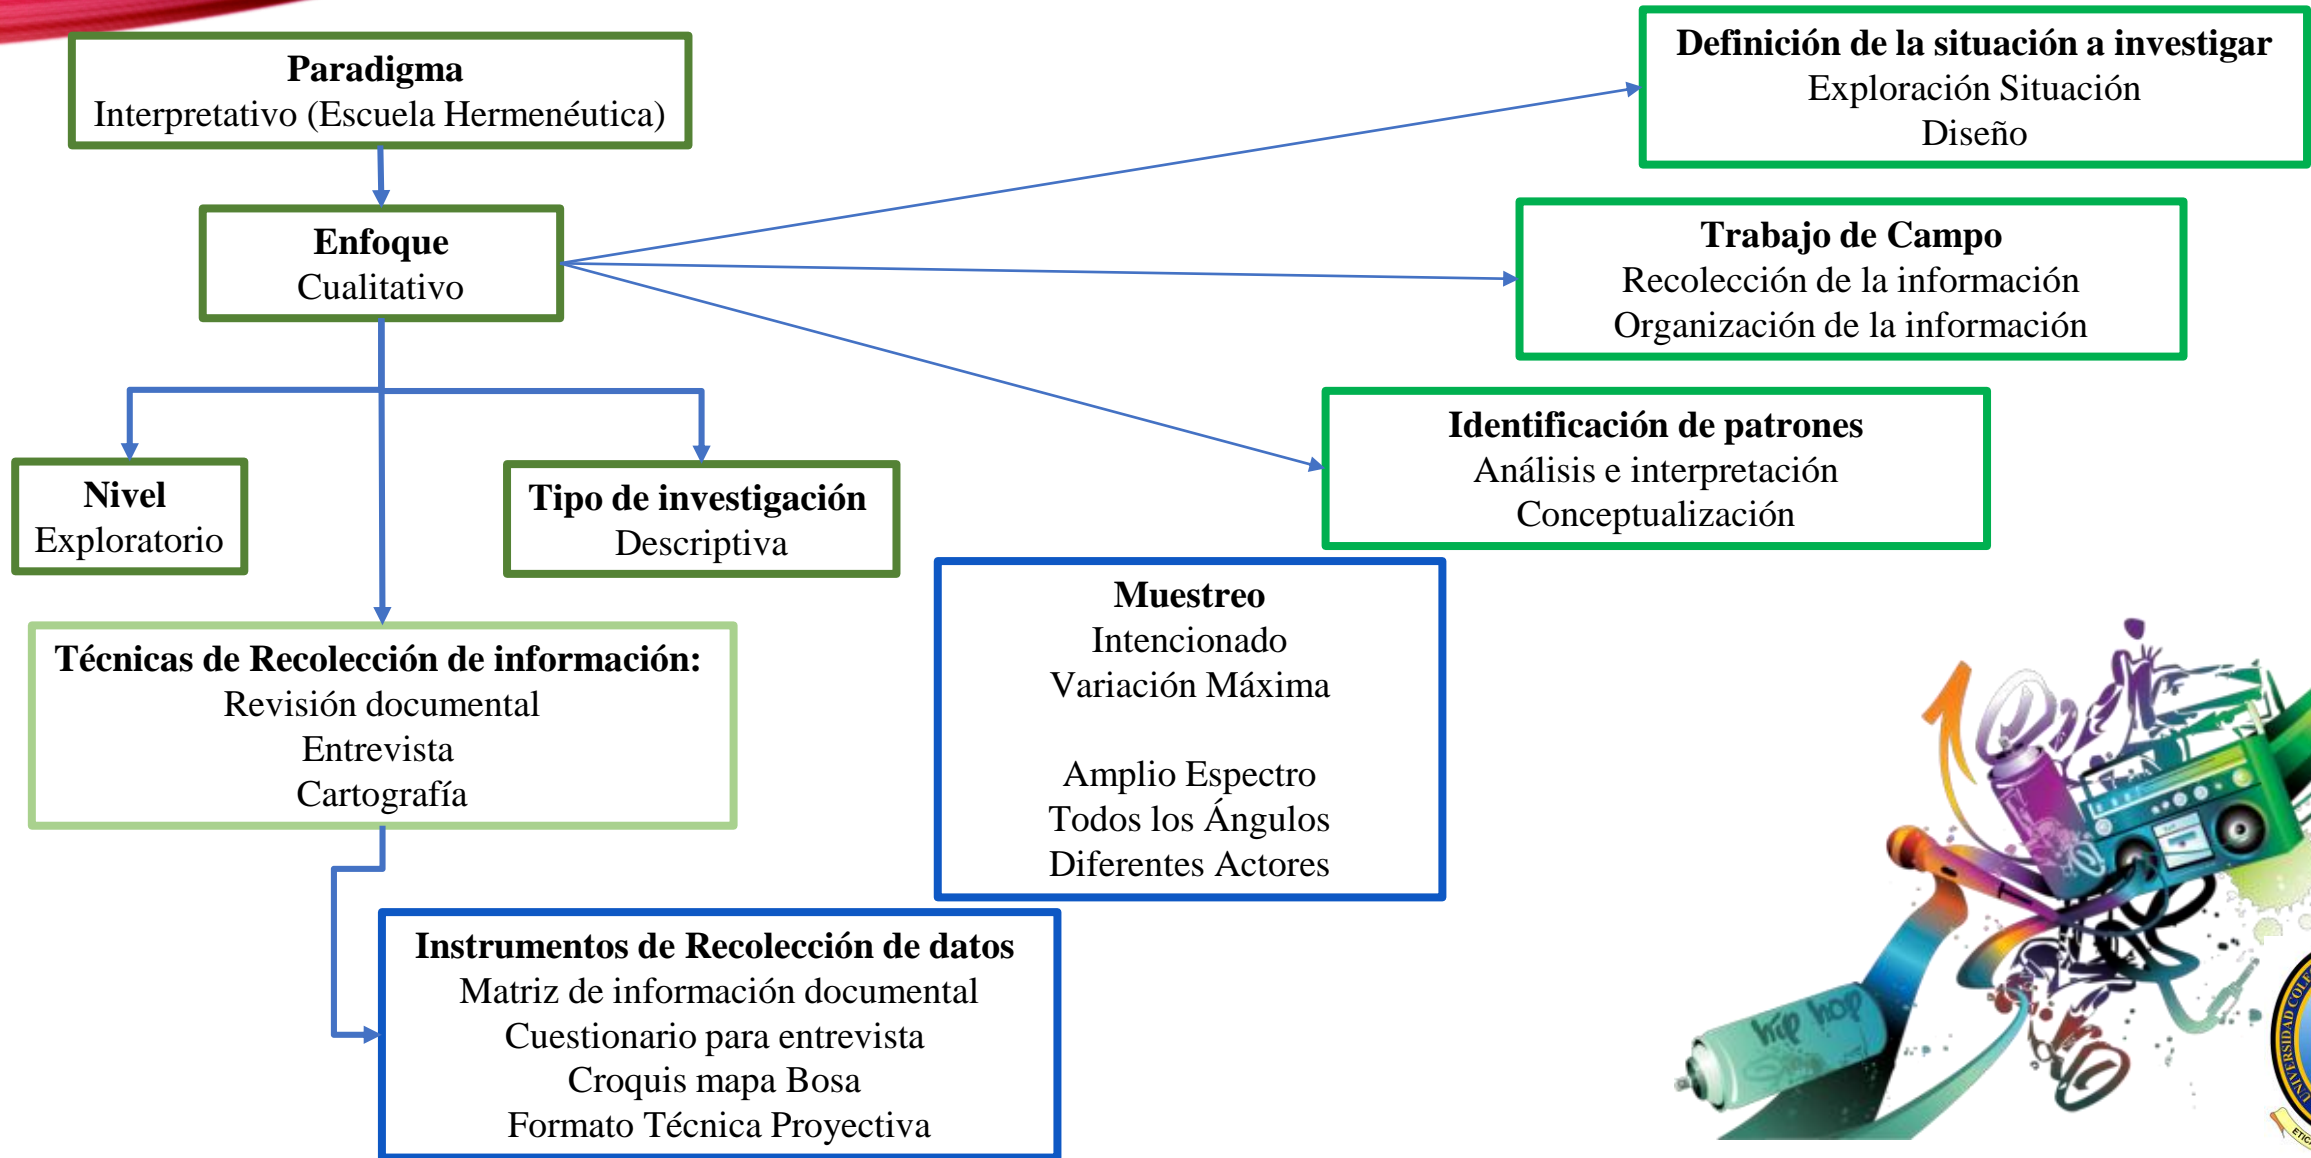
**Paradigma**
Interpretativo (Escuela Hermenéutica)

**Enfoque**
Cualitativo

**Definición de la situación a investigar**
Exploración Situación
Diseño

**Trabajo de Campo**
Recolección de la información
Organización de la información

**Identificación de patrones**
Análisis e interpretación
Conceptualización

**Nivel**
Exploratorio

**Tipo de investigación**
Descriptiva

**Técnicas de Recolección de información:**
Revisión documental
Entrevista
Cartografía

**Muestreo**
Intencionado
Variación Máxima

Amplio Espectro
Todos los Ángulos
Diferentes Actores

**Instrumentos de Recolección de datos**
Matriz de información documental
Cuestionario para entrevista
Croquis mapa Bosa
Formato Técnica Proyectiva

hip hop